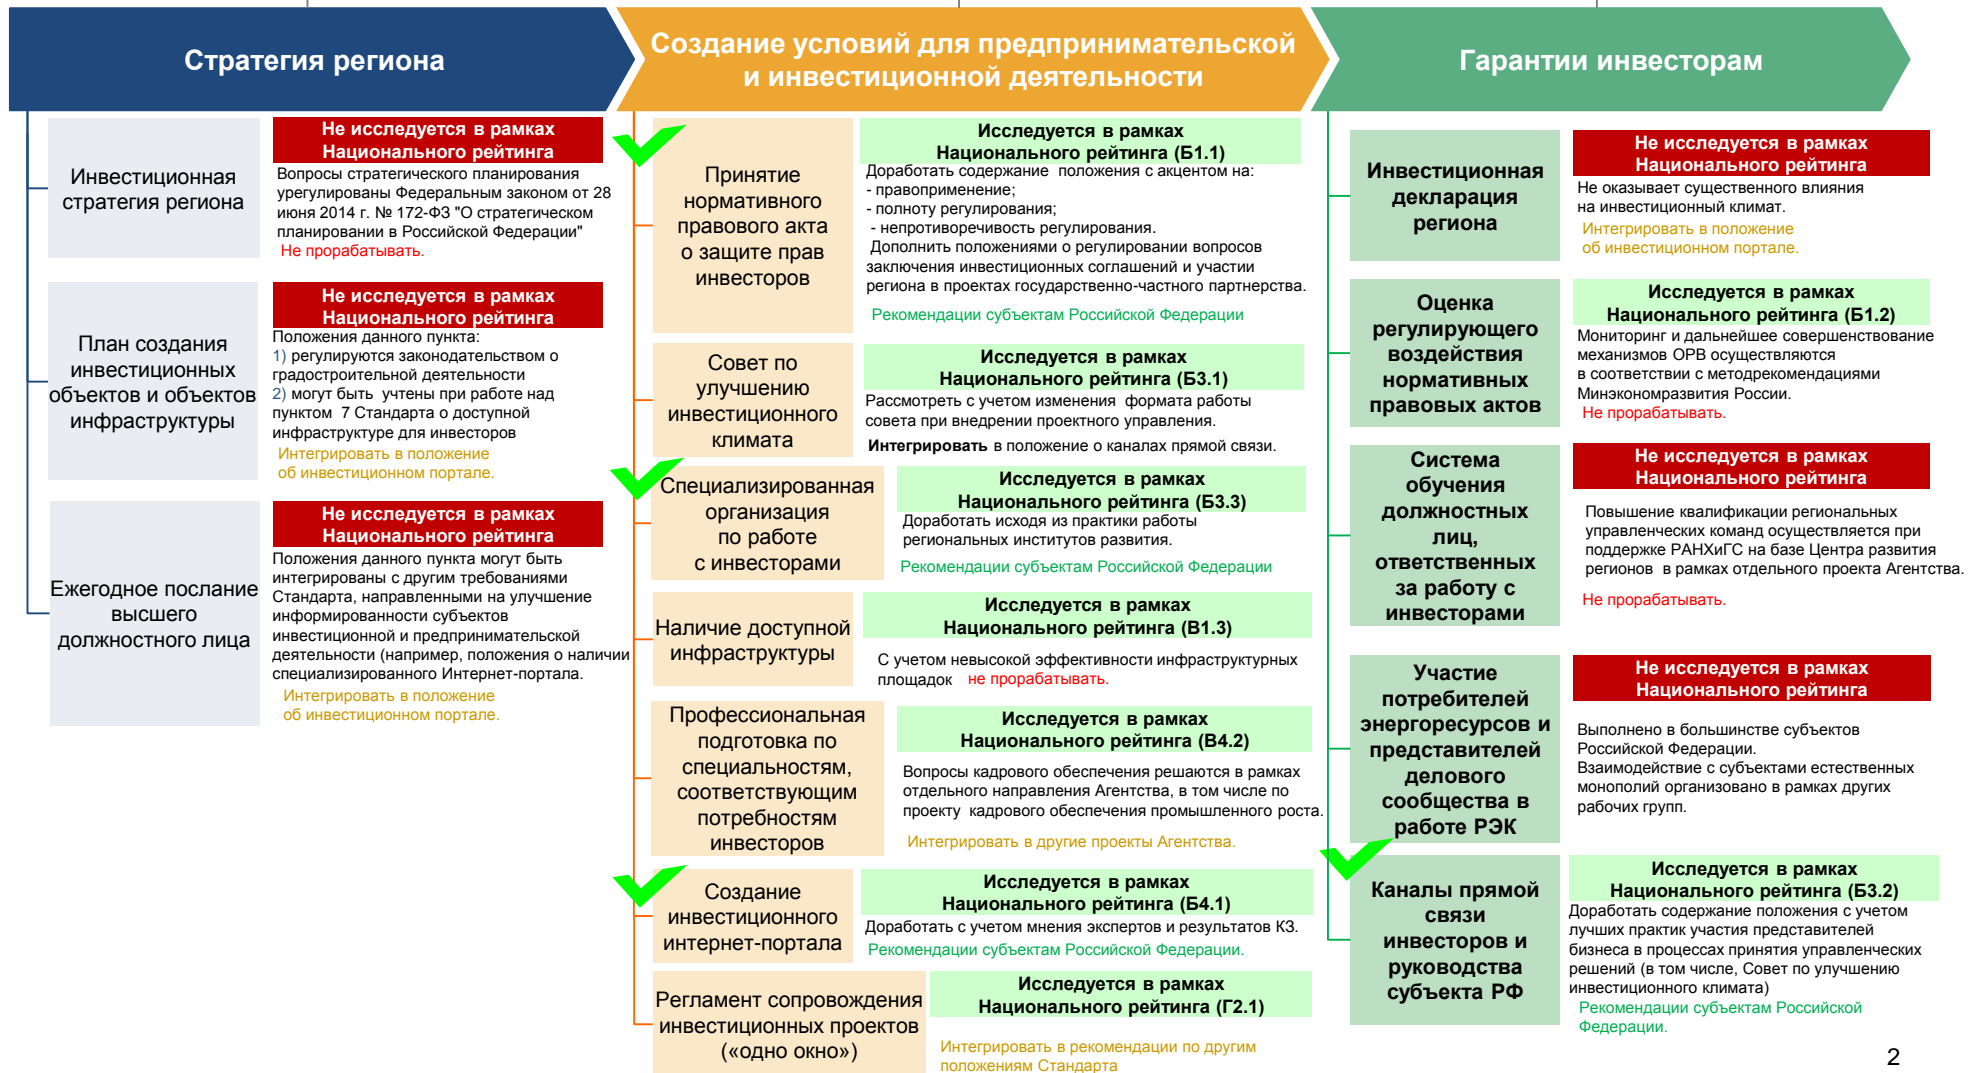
Стратегия региона

Создание условий для предпринимательской и инвестиционной деятельности

Гарантии инвесторам

Инвестиционная стратегия региона

Не исследуется в рамках Национального рейтинга

Вопросы стратегического планирования урегулированы Федеральным законом от 28 июня 2014 г. № 172-ФЗ "О стратегическом планировании в Российской Федерации"
Не прорабатывать.

План создания инвестиционных объектов и объектов инфраструктуры

Не исследуется в рамках Национального рейтинга

Положения данного пункта:
1) регулируются законодательством о градостроительной деятельности
2) могут быть учтены при работе над пунктом 7 Стандарта о доступной инфраструктуре для инвесторов
Интегрировать в положение об инвестиционном портале.

Ежегодное послание высшего должностного лица

Не исследуется в рамках Национального рейтинга

Положения данного пункта могут быть интегрированы с другим требованиями Стандарта, направленными на улучшение информированности субъектов инвестиционной и предпринимательской деятельности (например, положения о наличии специализированного Интернет-портала.
Интегрировать в положение об инвестиционном портале.

Принятие нормативного правового акта о защите прав инвесторов

Исследуется в рамках Национального рейтинга (Б1.1)

Доработать содержание положения с акцентом на:
- правоприменение;
- полноту регулирования;
- непротиворечивость регулирования.
Дополнить положениями о регулировании вопросов заключения инвестиционных соглашений и участии региона в проектах государственно-частного партнерства.
Рекомендации субъектам Российской Федерации

Совет по улучшению инвестиционного климата

Исследуется в рамках Национального рейтинга (Б3.1)

Рассмотреть с учетом изменения формата работы совета при внедрении проектного управления.
Интегрировать в положение о каналах прямой связи.

Специализированная организация по работе с инвесторами

Исследуется в рамках Национального рейтинга (Б3.3)

Доработать исходя из практики работы региональных институтов развития.
Рекомендации субъектам Российской Федерации

Наличие доступной инфраструктуры

Исследуется в рамках Национального рейтинга (В1.3)

С учетом невысокой эффективности инфраструктурных площадок не прорабатывать.

Профессиональная подготовка по специальностям, соответствующим потребностям инвесторов

Исследуется в рамках Национального рейтинга (В4.2)

Вопросы кадрового обеспечения решаются в рамках отдельного направления Агентства, в том числе по проекту кадрового обеспечения промышленного роста.
Интегрировать в другие проекты Агентства.

Создание инвестиционного интернет-портала

Исследуется в рамках Национального рейтинга (Б4.1)

Доработать с учетом мнения экспертов и результатов КЗ.
Рекомендации субъектам Российской Федерации.

Регламент сопровождения инвестиционных проектов («одно окно»)

Исследуется в рамках Национального рейтинга (Г2.1)

Интегрировать в рекомендации по другим положениям Стандарта

Инвестиционная декларация региона

Не исследуется в рамках Национального рейтинга

Не оказывает существенного влияния на инвестиционный климат.
Интегрировать в положение об инвестиционном портале.

Оценка регулирующего воздействия нормативных правовых актов

Исследуется в рамках Национального рейтинга (Б1.2)

Мониторинг и дальнейшее совершенствование механизмов ОРВ осуществляются в соответствии с методрекомендациями Минэкономразвития России.
Не прорабатывать.

Система обучения должностных лиц, ответственных за работу с инвесторами

Не исследуется в рамках Национального рейтинга

Повышение квалификации региональных управленческих команд осуществляется при поддержке РАНХиГС на базе Центра развития регионов в рамках отдельного проекта Агентства.
Не прорабатывать.

Участие потребителей энергоресурсов и представителей делового сообщества в работе РЭК

Не исследуется в рамках Национального рейтинга

Выполнено в большинстве субъектов Российской Федерации.
Взаимодействие с субъектами естественных монополий организовано в рамках других рабочих групп.

Каналы прямой связи инвесторов и руководства субъекта РФ

Исследуется в рамках Национального рейтинга (Б3.2)

Доработать содержание положения с учетом лучших практик участия представителей бизнеса в процессах принятия управленческих решений (в том числе, Совет по улучшению инвестиционного климата)
Рекомендации субъектам Российской Федерации.

2